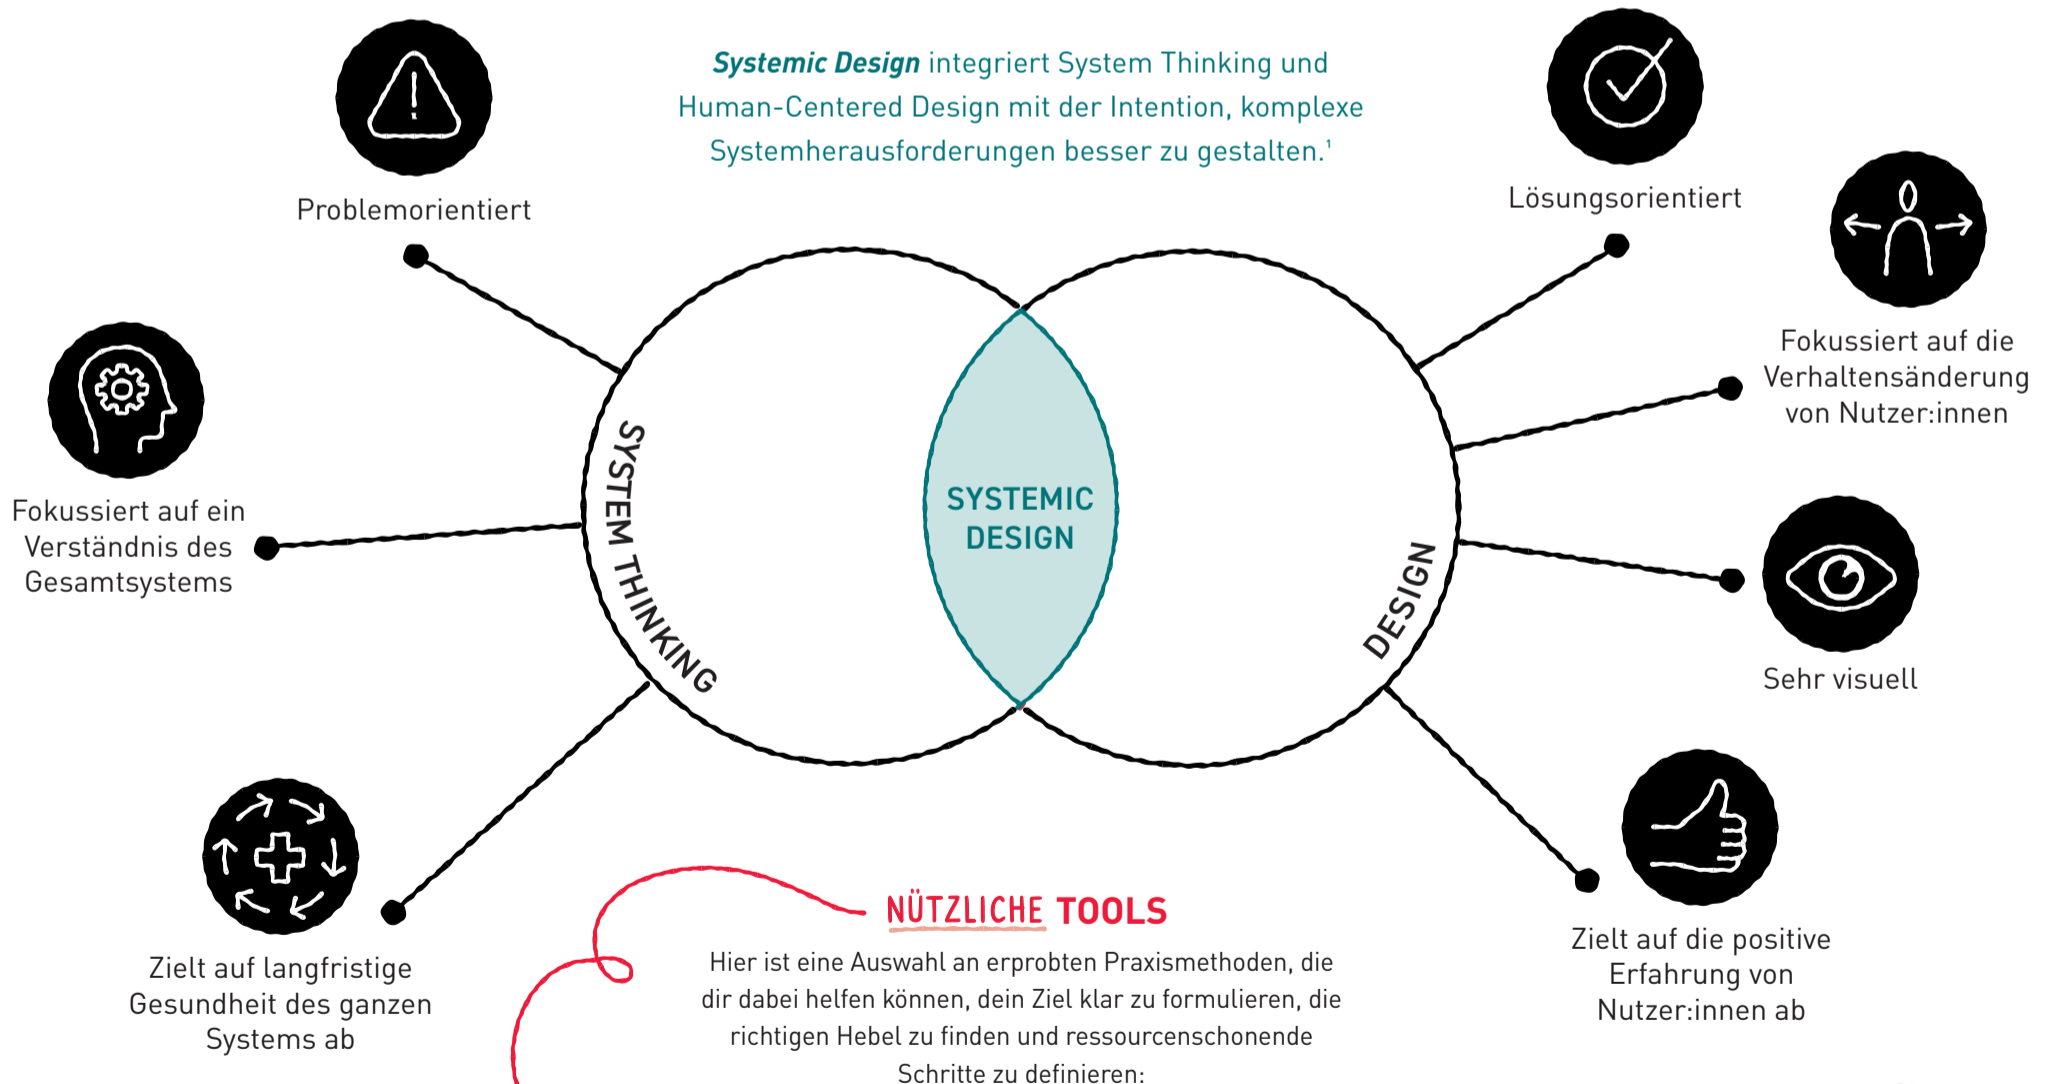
**Systemic Design** integriert System Thinking und Human-Centered Design mit der Intention, komplexe Systemherausforderungen besser zu gestalten.$^1$

Problemorientiert

Lösungsorientiert

Fokussiert auf die Verhaltensänderung von Nutzer:innen

Fokussiert auf ein Verständnis des Gesamtsystems

SYSTEM THINKING

SYSTEMIC DESIGN

DESIGN

Sehr visuell

Zielt auf langfristige Gesundheit des ganzen Systems ab

Zielt auf die positive Erfahrung von Nutzer:innen ab

NÜTZLICHE TOOLS

Hier ist eine Auswahl an erprobten Praxismethoden, die dir dabei helfen können, dein Ziel klar zu formulieren, die richtigen Hebel zu finden und ressourcenschonende Schritte zu definieren: